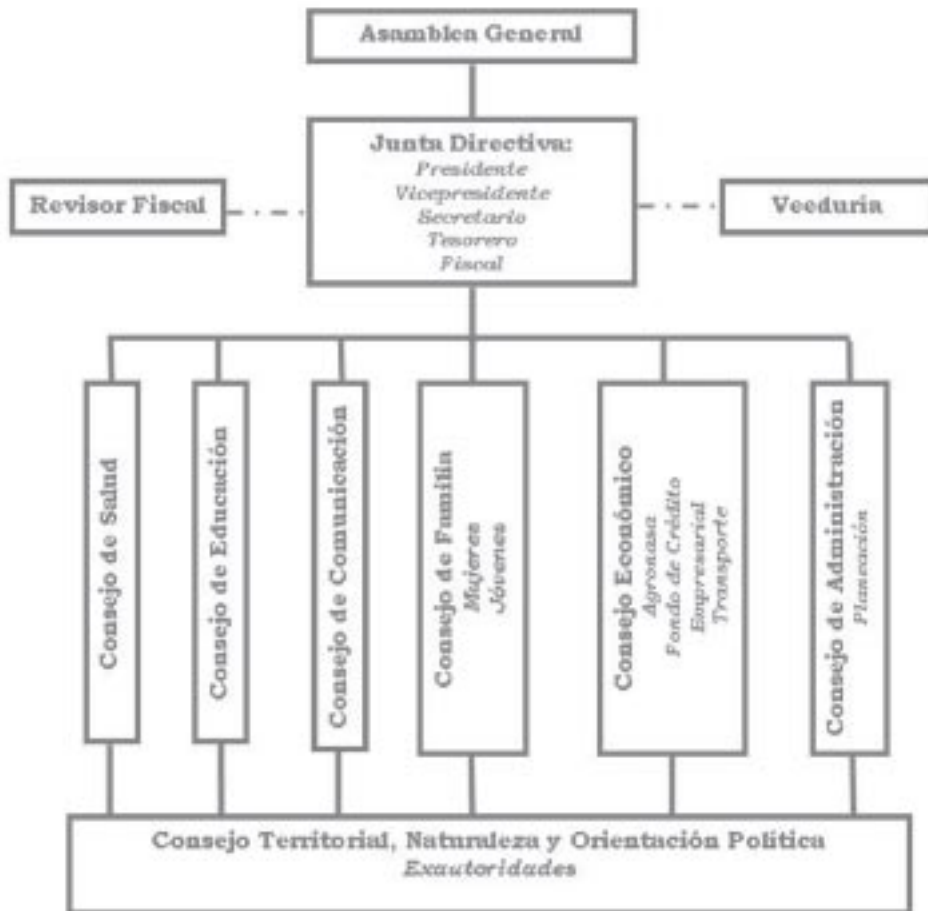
Asamblea General

Junta Directiva:
Presidente
Vicepresidente
Secretario
Tesorero
Fiscal

Revisor Fiscal

Veeduría

Consejo de Salud

Consejo de Educación

Consejo de Comunicación

Consejo de Familia
Mujeres
Jóvenes

Consejo Económico
Agronasa
Fondo de Crédito
Empresarial
Transporte

Consejo de Administración
Planeación

Consejo Territorial, Naturaleza y Orientación Política
Exautoridades